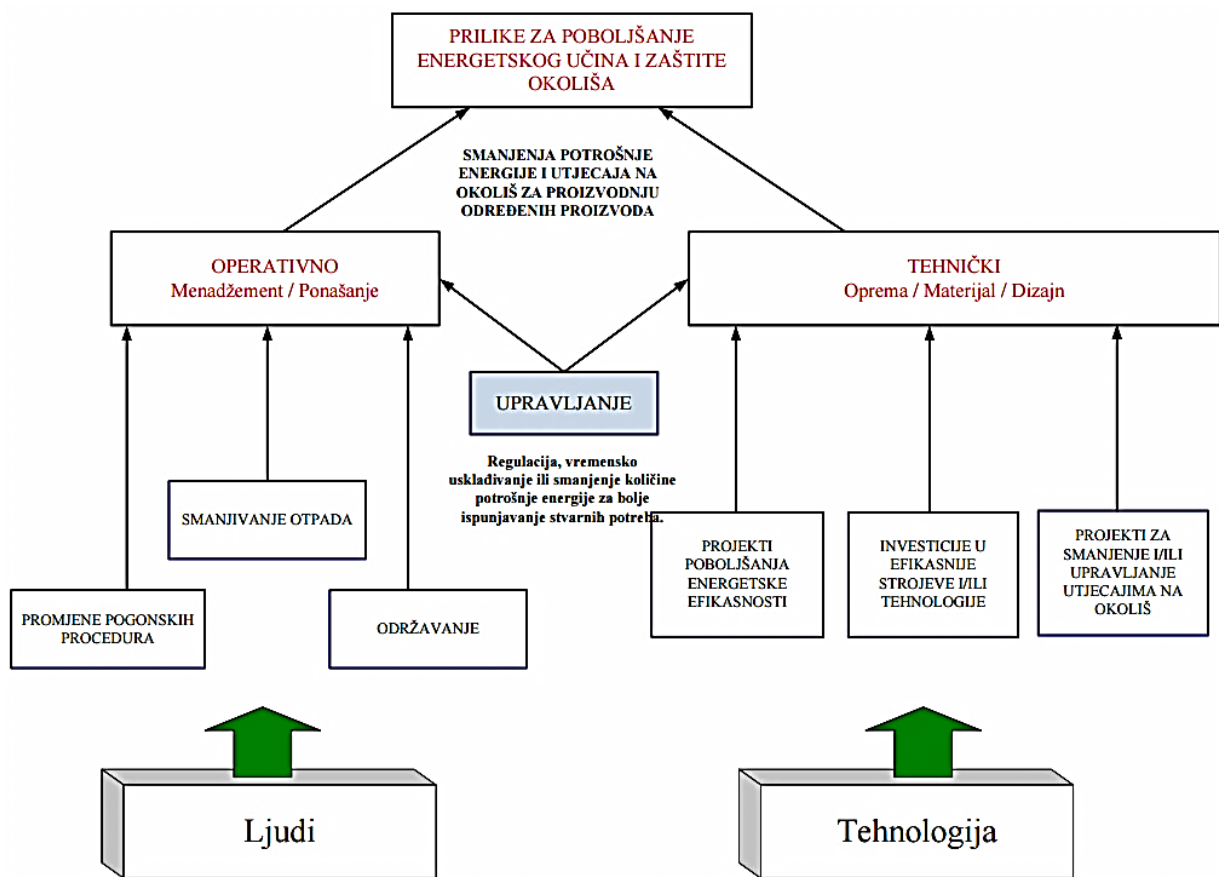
PRILIKE ZA POBOLJŠANJE ENERGETSKOG UČINA I ZAŠTITE OKOLIŠA

SMANJENJA POTROŠNJE ENERGIJE I UTJECAJA NA OKOLIŠ ZA PROIZVODNJU ODREĐENIH PROIZVODA

OPERATIVNO
Menadžement / Ponašanje

TEHNIČKI
Oprema / Materijal / Dizajn

UPRAVLJANJE

Regulacija, vremensko usklađivanje ili smanjenje količine potrošnje energije za bolje ispunjavanje stvarnih potreba.

SMANJIVANJE OTPADA

PROMJENE POGONSKIH PROCEDURA

ODRŽAVANJE

PROJEKTI POBOLJŠANJA ENERGETSKE EFIKASNOSTI

INVESTICIJE U EFIKASNIJE STROJEVE I/ILI TEHNOLOGIJE

PROJEKTI ZA SMANJENJE I/ILI UPRAVLJANJE UTJECAJIMA NA OKOLIŠ

Ljudi

Tehnologija